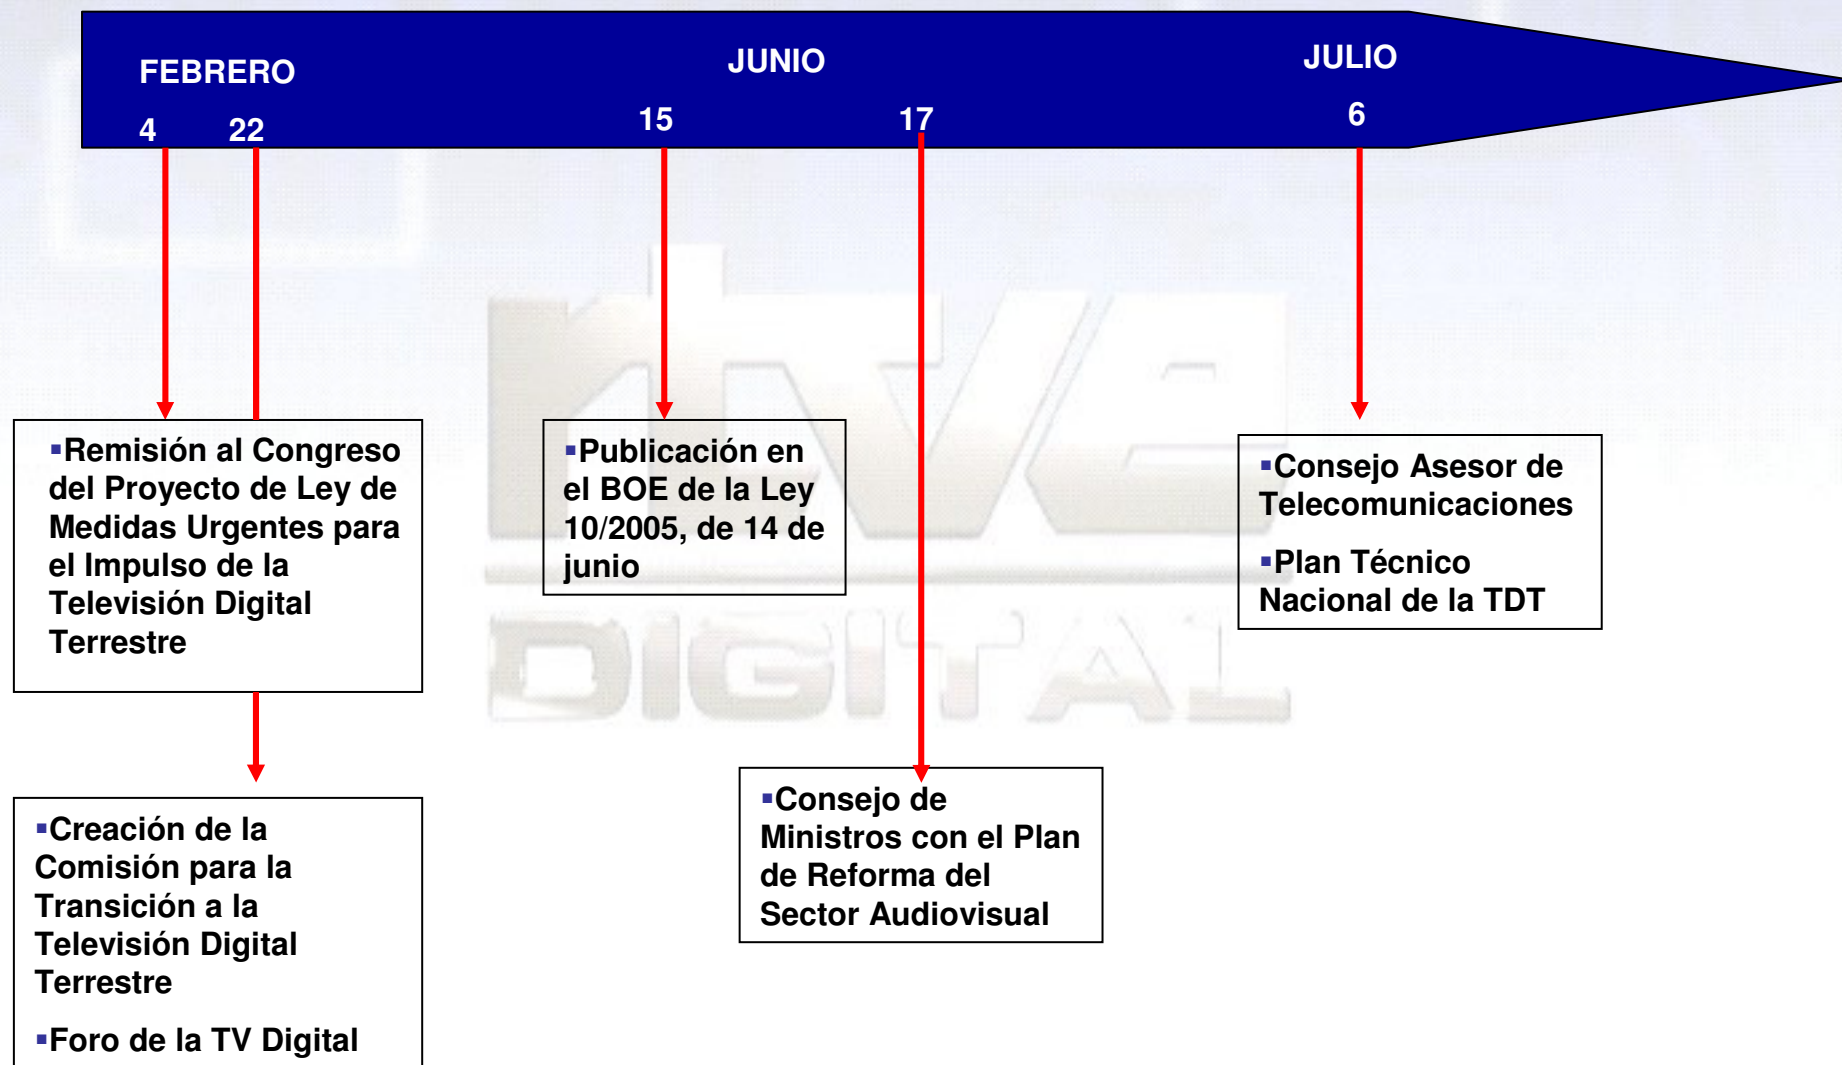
FEBRERO

4 22

JUNIO

15 17

JULIO

6

▪Remisión al Congreso del Proyecto de Ley de Medidas Urgentes para el Impulso de la Televisión Digital Terrestre

▪Publicación en el BOE de la Ley 10/2005, de 14 de junio

▪Consejo Asesor de Telecomunicaciones

▪Plan Técnico Nacional de la TDT

▪Creación de la Comisión para la Transición a la Televisión Digital Terrestre

▪Foro de la TV Digital

▪Consejo de Ministros con el Plan de Reforma del Sector Audiovisual

rtve DIGITAL